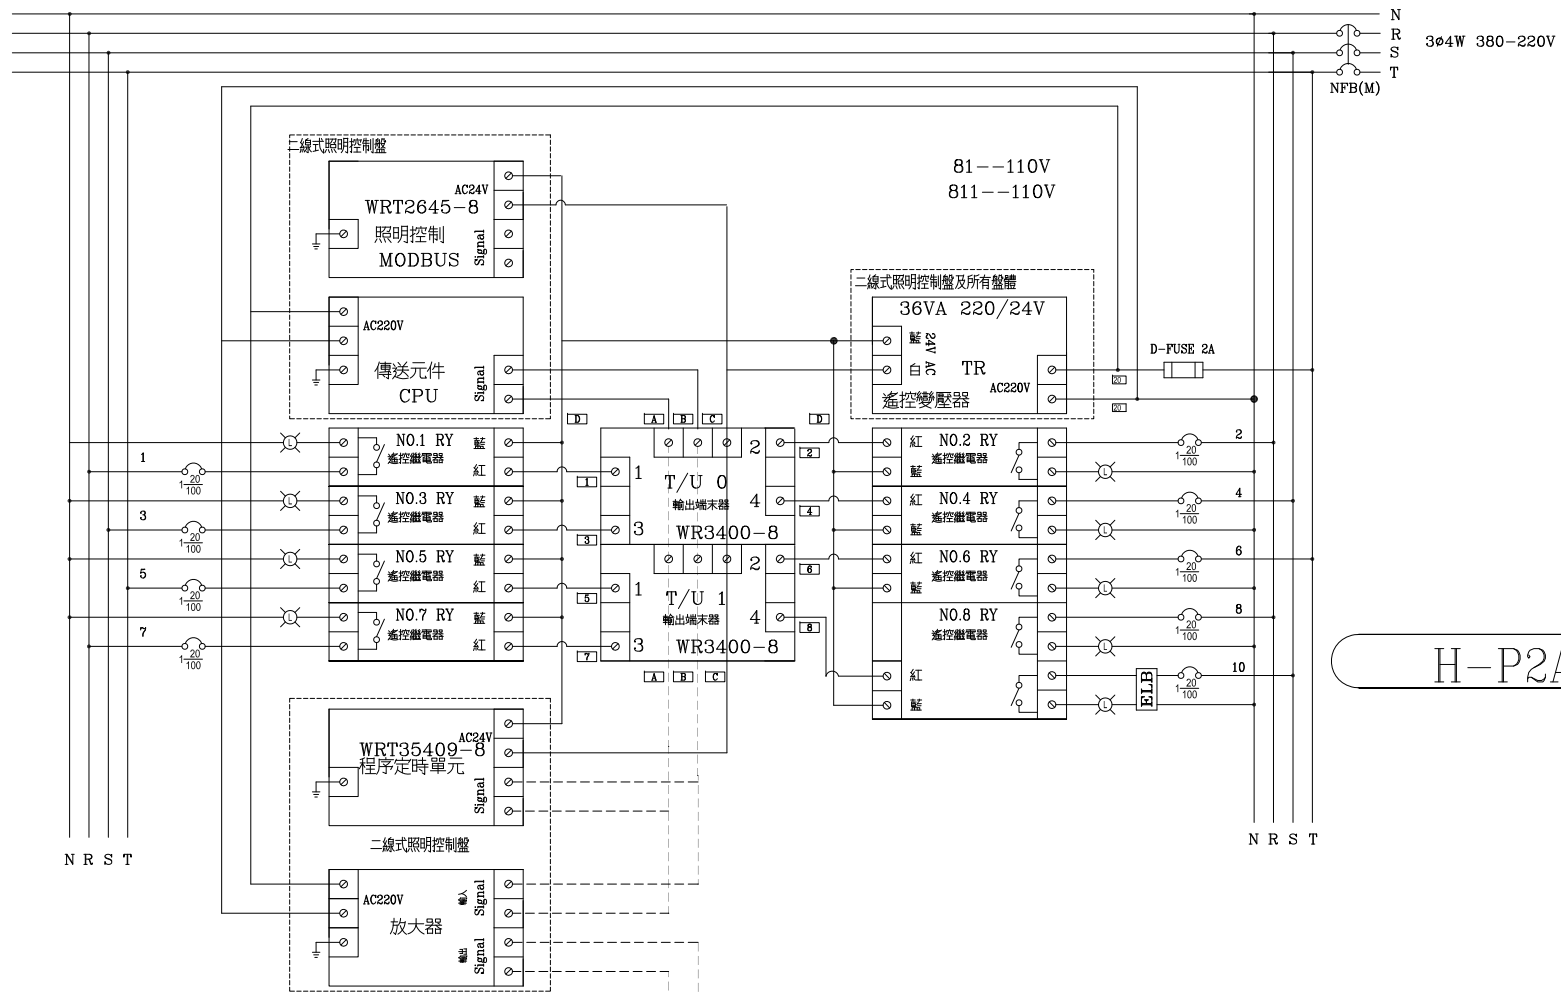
N
R
S
T
3ø4W 380−220V
NFB(M)

二線式照明控制盤
AC24V
WRT2645−8
照明控制
MODBUS
Signal

81−−110V
811−−110V

二線式照明控制盤及所有盤體
36VA 220/24V
藍
24V AC
白
TR
AC220V
遙控變壓器

D-FUSE 2A
20
20

AC220V
傳送元件
CPU
Signal

D
A
B
C
D

NO.1 RY
遙控繼電器
藍
紅
1
$1\frac{20}{100}$

T/U 0
輸出端末器
WR3400−8
1
2
3
4

紅
NO.2 RY
遙控繼電器
藍
2
$1\frac{20}{100}$

NO.3 RY
遙控繼電器
藍
紅
3
$1\frac{20}{100}$

紅
NO.4 RY
遙控繼電器
藍
4
$1\frac{20}{100}$

NO.5 RY
遙控繼電器
藍
紅
5
$1\frac{20}{100}$

T/U 1
輸出端末器
WR3400−8
1
2
3
4

紅
NO.6 RY
遙控繼電器
藍
6
$1\frac{20}{100}$

NO.7 RY
遙控繼電器
藍
紅
7
$1\frac{20}{100}$

NO.8 RY
遙控繼電器
8
$1\frac{20}{100}$

紅
藍
ELB
10
$1\frac{20}{100}$

H−P2A

1
2
3
4
5
6
7
8
A
B
C

AC24V
WRT35409−8
程序定時單元
Signal

二線式照明控制盤

AC220V
放大器
輸入
Signal
輸出
Signal

N R S T
N R S T